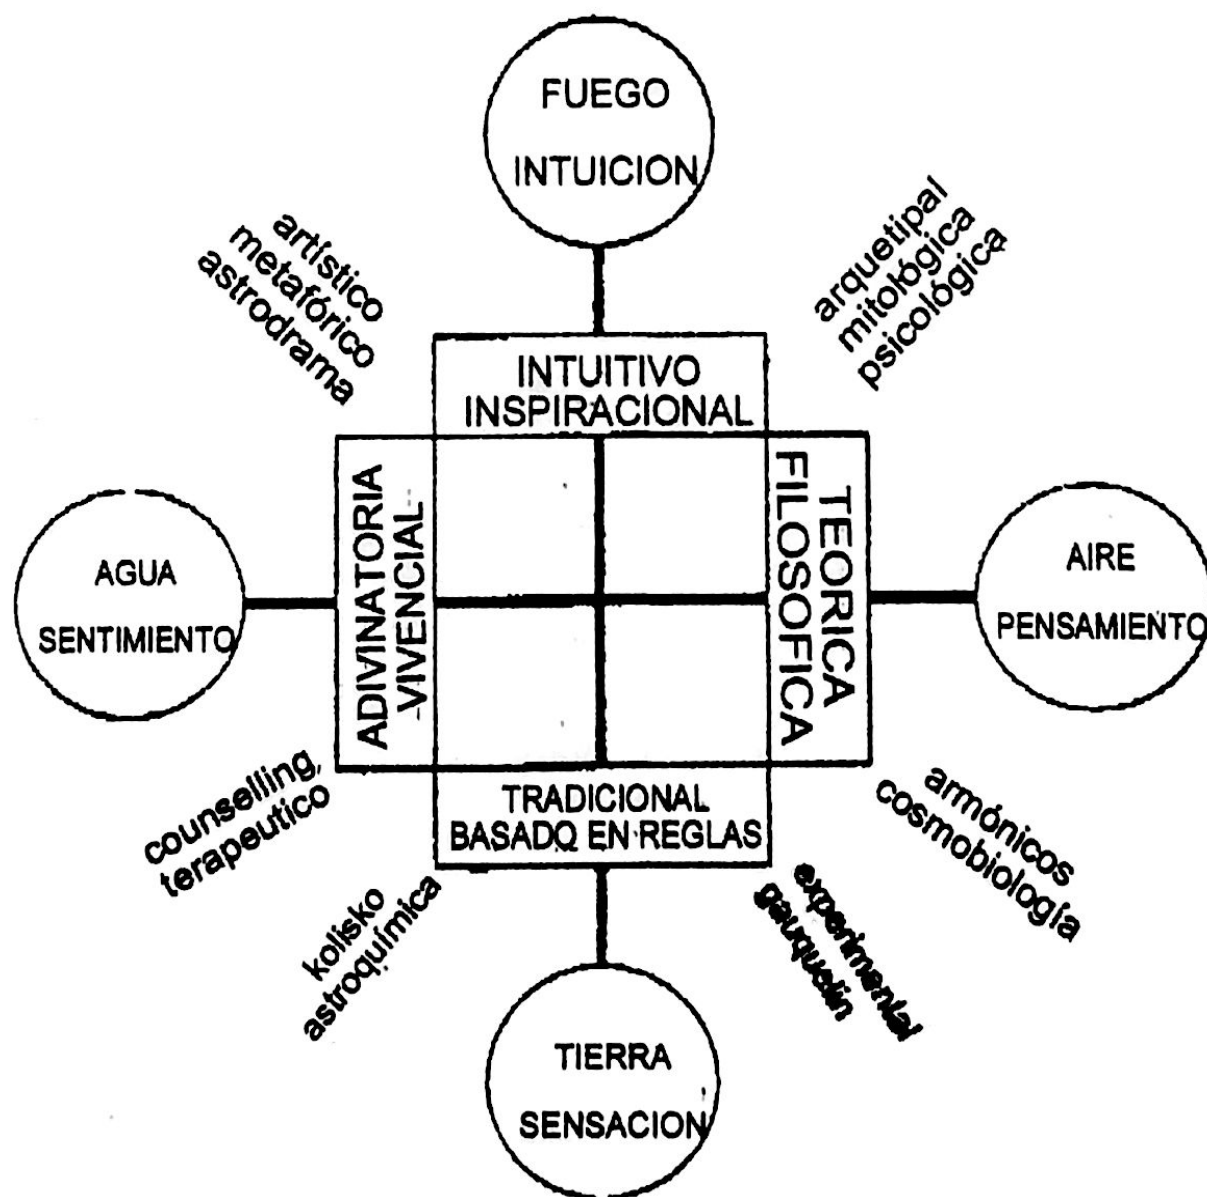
FUEGO
INTUICION

artístico
metafórico
astrodrama

arquetipal
mitológica
psicológica

INTUITIVO
INSPIRACIONAL

AGUA
SENTIMIENTO

ADIVINATORIA
-VIVENCIAL

TEORICA
FILOSOFICA

AIRE
PENSAMIENTO

counselling,
terapeutico

TRADICIONAL
BASADO EN REGLAS

armónicos
cosmobiología

kolisko
astroquímica

experimental
gauquelin

TIERRA
SENSACION